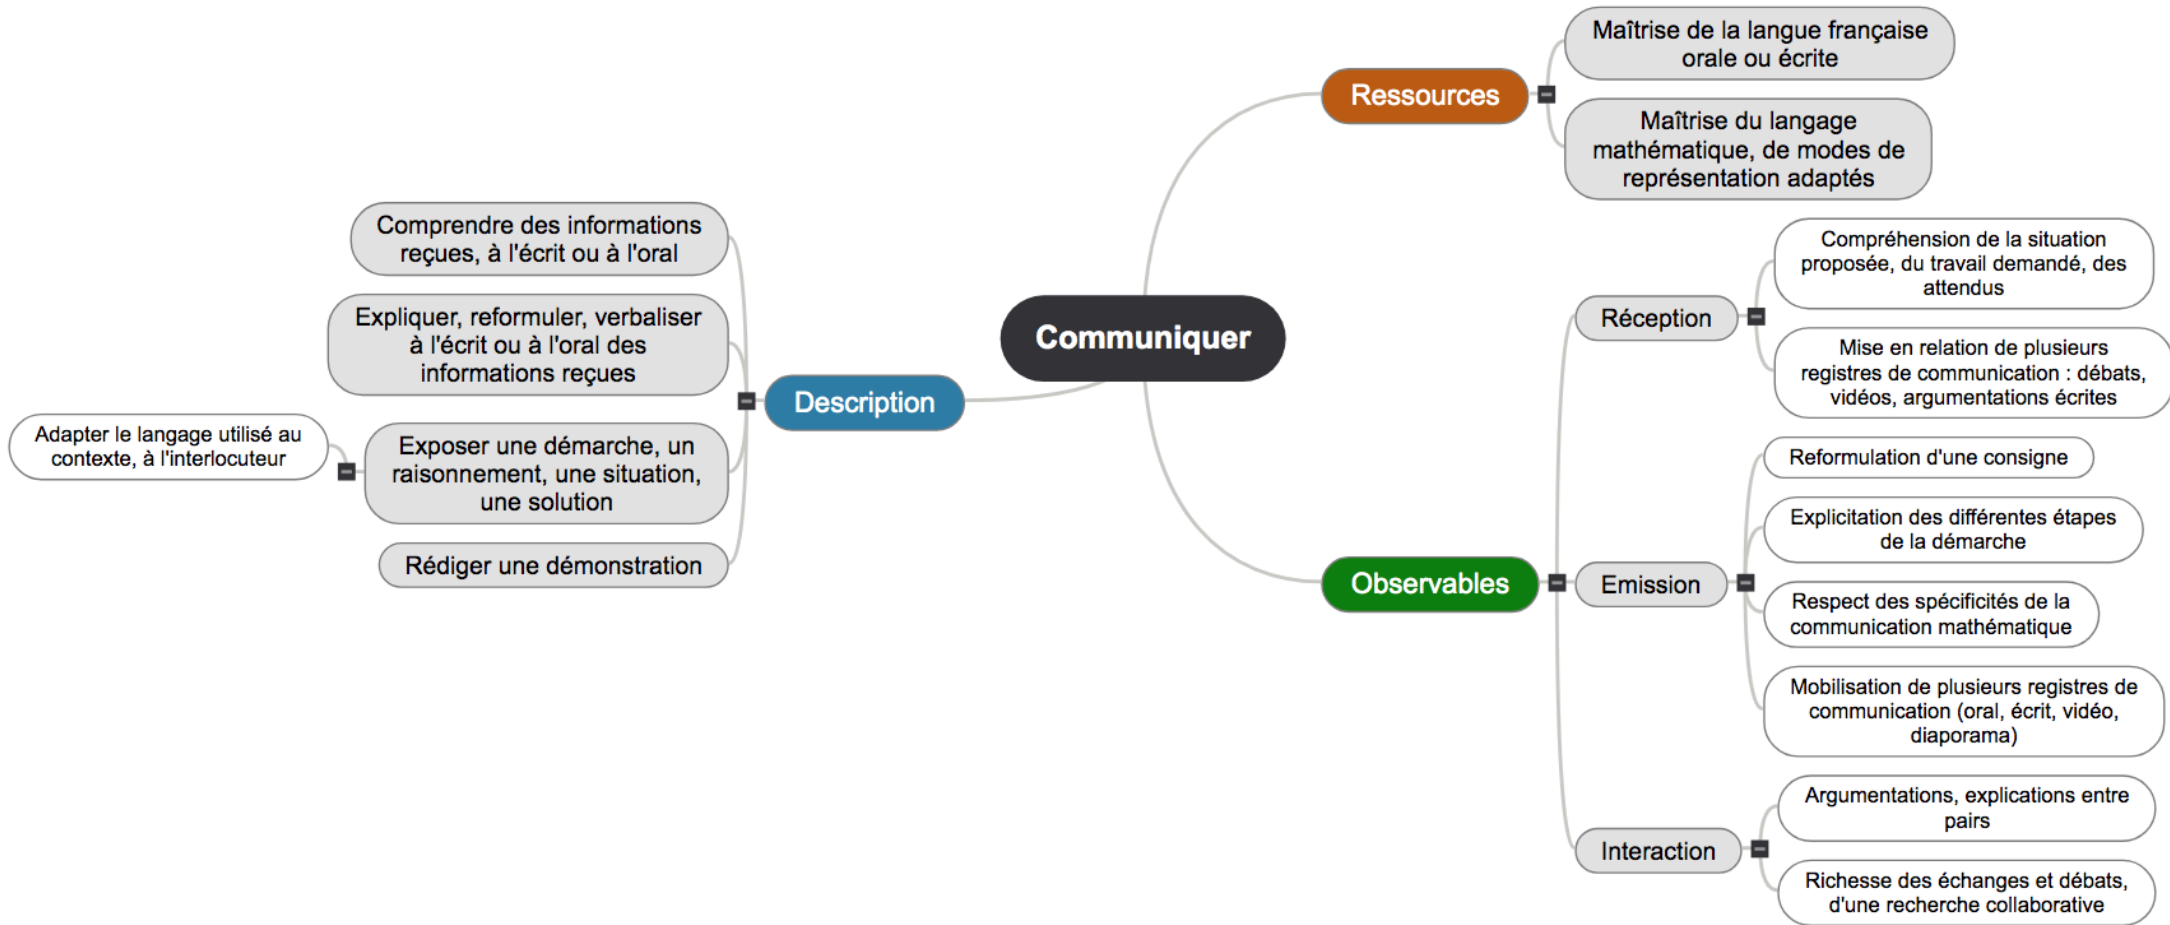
Communiquer

Ressources

Maîtrise de la langue française orale ou écrite

Maîtrise du langage mathématique, de modes de représentation adaptés

Description

Comprendre des informations reçues, à l'écrit ou à l'oral

Expliquer, reformuler, verbaliser à l'écrit ou à l'oral des informations reçues

Exposer une démarche, un raisonnement, une situation, une solution

Adapter le langage utilisé au contexte, à l'interlocuteur

Rédiger une démonstration

Observables

Réception

Compréhension de la situation proposée, du travail demandé, des attendus

Mise en relation de plusieurs registres de communication : débats, vidéos, argumentations écrites

Emission

Reformulation d'une consigne

Explicitation des différentes étapes de la démarche

Respect des spécificités de la communication mathématique

Mobilisation de plusieurs registres de communication (oral, écrit, vidéo, diaporama)

Interaction

Argumentations, explications entre pairs

Richesse des échanges et débats, d'une recherche collaborative